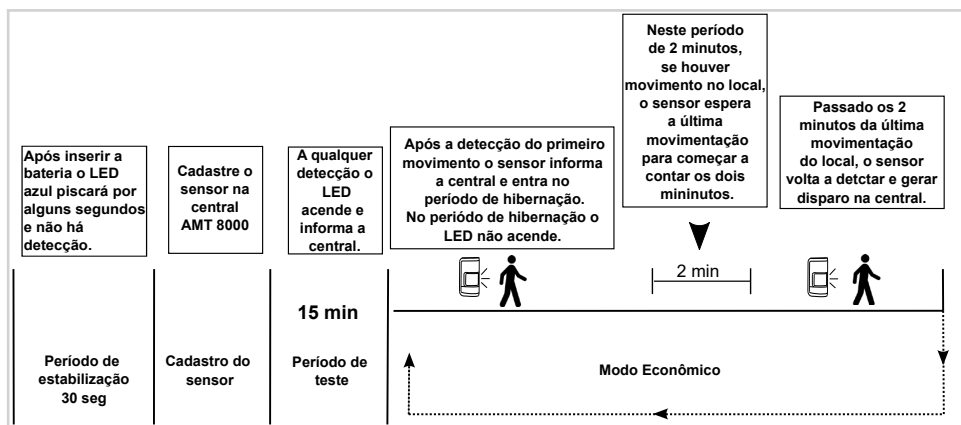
Após inserir a bateria o LED azul piscará por alguns segundos e não há detecção.

Cadastre o sensor na central AMT 8000

A qualquer detecção o LED acende e informa a central.

Após a detecção do primeiro movimento o sensor informa a central e entra no período de hibernação. No período de hibernação o LED não acende.

Neste período de 2 minutos, se houver movimento no local, o sensor espera a última movimentação para começar a contar os dois mininutos.

Passado os 2 minutos da última movimentação do local, o sensor volta a detctar e gerar disparo na central.

2 min

15 min

Período de estabilização 30 seg

Cadastro do sensor

Período de teste

Modo Econômico